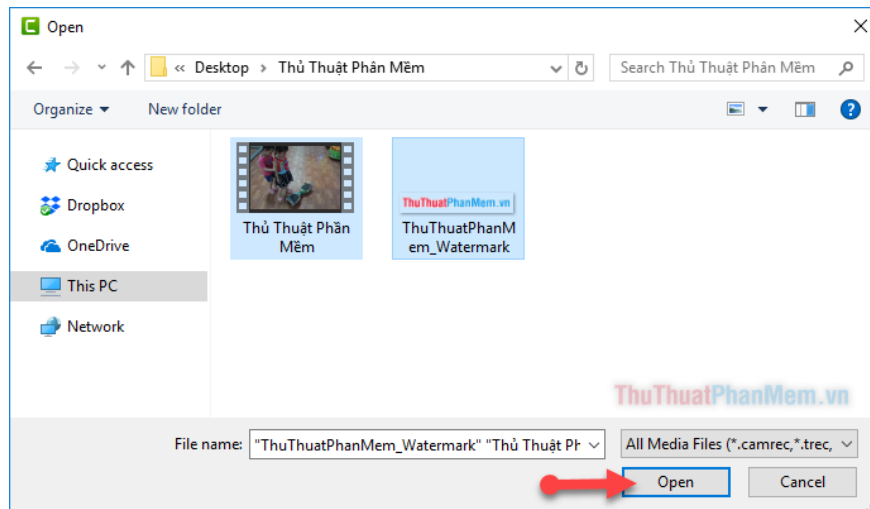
Open

« Desktop › Thủ Thuật Phần Mềm

Search Thủ Thuật Phần Mềm

Organize ▾

New folder

Quick access

Dropbox

OneDrive

This PC

Network

Thủ Thuật Phần Mềm

ThuThuatPhanMem.vn

ThuThuatPhanMem_Watermark

ThuThuatPhanMem.vn

File name: "ThuThuatPhanMem_Watermark" "Thủ Thuật Ph

All Media Files (*.camrec,*.trec,

Open

Cancel